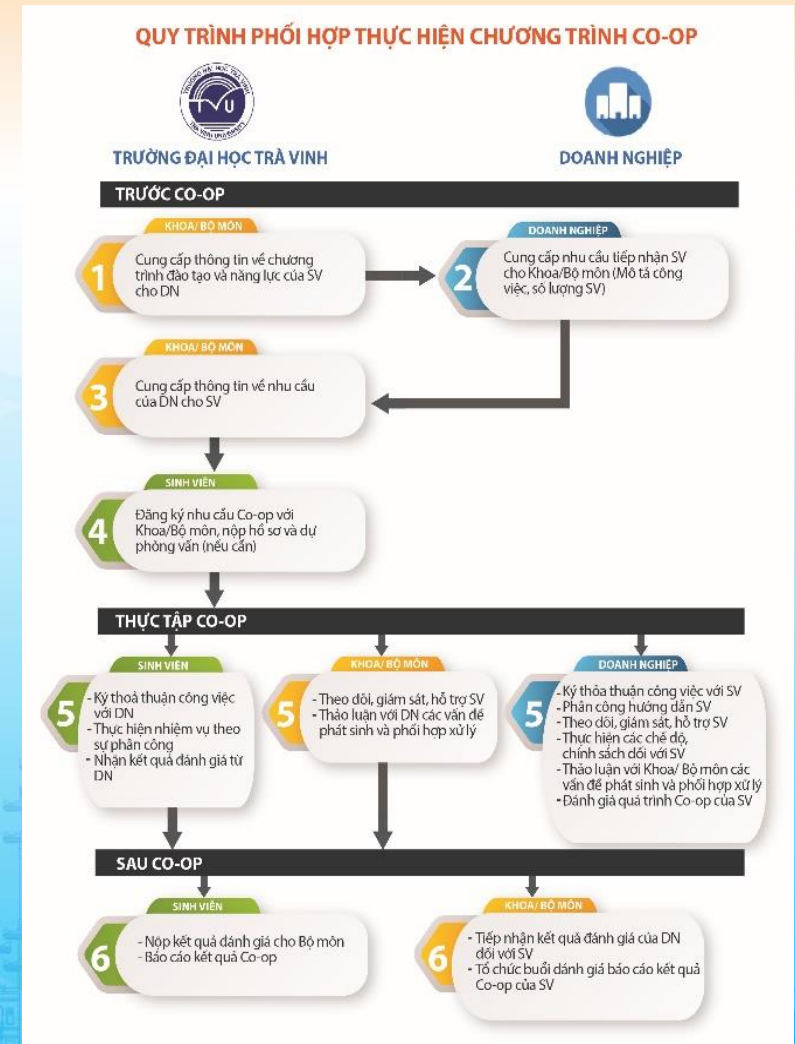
QUY TRÌNH PHỐI HỢP THỰC HIỆN CHƯƠNG TRÌNH CO-OP

TVU

TRƯỜNG ĐẠI HỌC TRÀ VINH

DOANH NGHIỆP

TRƯỚC CO-OP

KHOA/ BỘ MÔN

1 Cung cấp thông tin về chương trình đào tạo và năng lực của SV cho DN

DOANH NGHIỆP

2 Cung cấp nhu cầu tiếp nhận SV cho Khoa/Bộ môn (Mô tả công việc, số lượng SV)

KHOA/ BỘ MÔN

3 Cung cấp thông tin về nhu cầu của DN cho SV

SINH VIÊN

4 Đăng ký nhu cầu Co-op với Khoa/Bộ môn, nộp hồ sơ và dự phỏng vấn (nếu cần)

THỰC TẬP CO-OP

SINH VIÊN

5 - Ký thoả thuận công việc với DN
- Thực hiện nhiệm vụ theo sự phân công
- Nhận kết quả đánh giá từ DN

KHOA/ BỘ MÔN

5 - Theo dõi, giám sát, hỗ trợ SV
- Thảo luận với DN các vấn đề phát sinh và phối hợp xử lý

DOANH NGHIỆP

5 - Ký thỏa thuận công việc với SV
- Phân công hướng dẫn SV
- Theo dõi, giám sát, hỗ trợ SV
- Thực hiện các chế độ, chính sách đối với SV
- Thảo luận với Khoa/ Bộ môn các vấn đề phát sinh và phối hợp xử lý
- Đánh giá quá trình Co-op của SV

SAU CO-OP

SINH VIÊN

6 - Nộp kết quả đánh giá cho Bộ môn
- Báo cáo kết quả Co-op

KHOA/ BỘ MÔN

6 - Tiếp nhận kết quả đánh giá của DN đối với SV
- Tổ chức buổi đánh giá báo cáo kết quả Co-op của SV